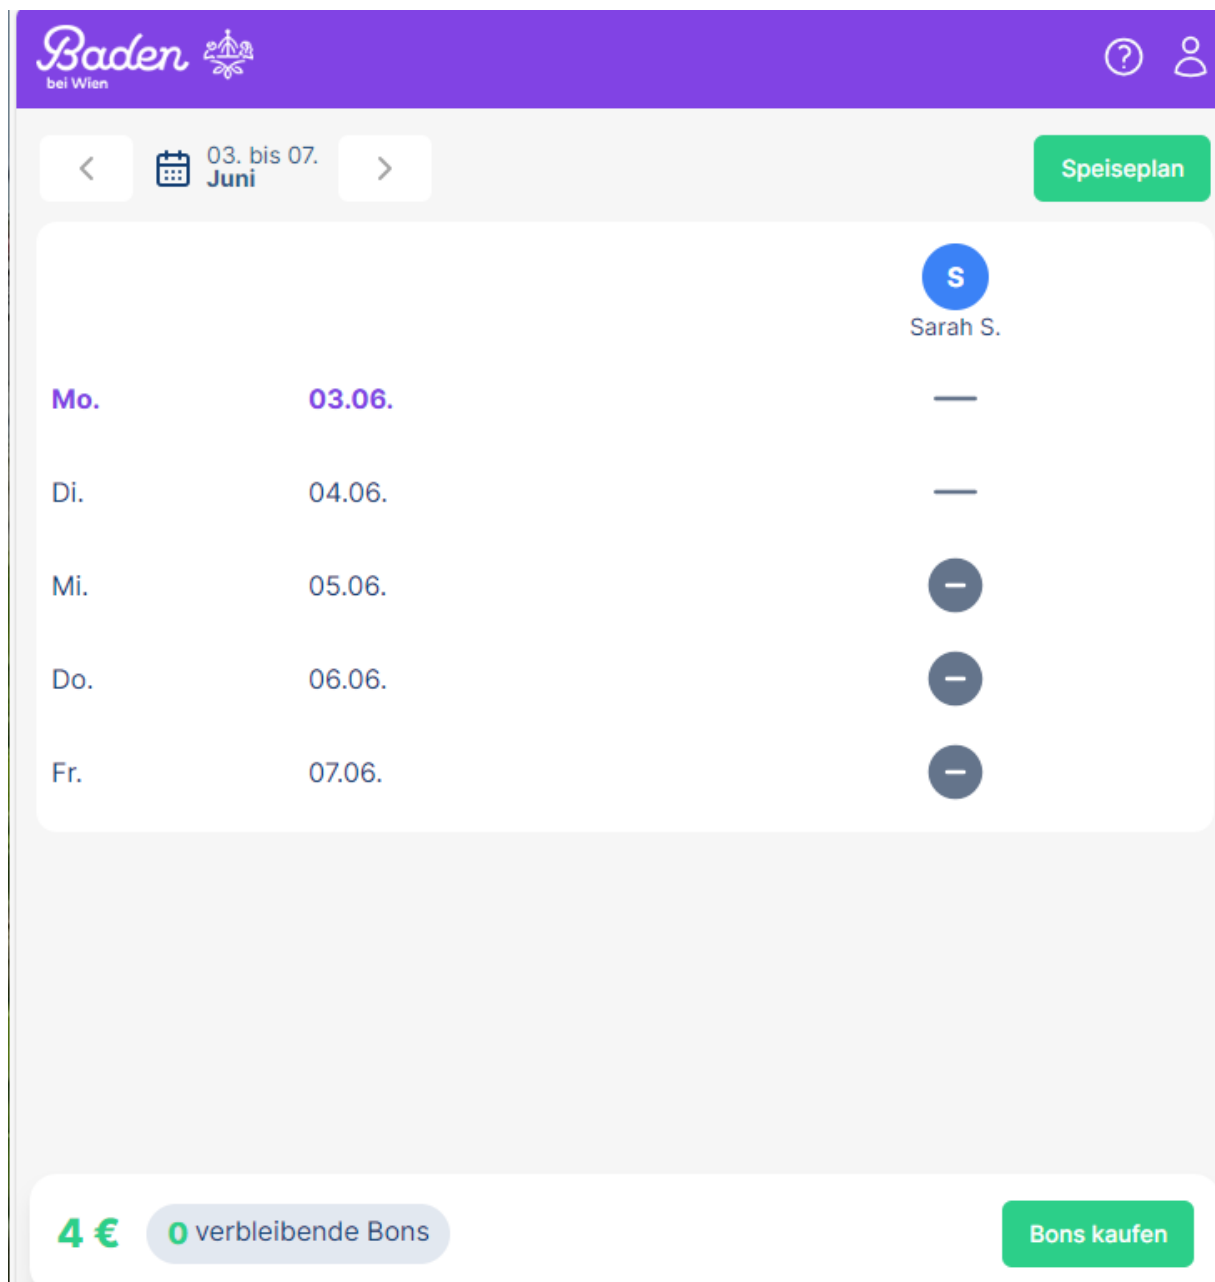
Baden bei Wien

03. bis 07. Juni

Speiseplan

S
Sarah S.

| | | |
|---|---|---|
| Mo. | 03.06. | — |
| Di. | 04.06. | — |
| Mi. | 05.06. | |
| Do. | 06.06. | |
| Fr. | 07.06. | |

4 €
0 verbleibende Bons

Bons kaufen